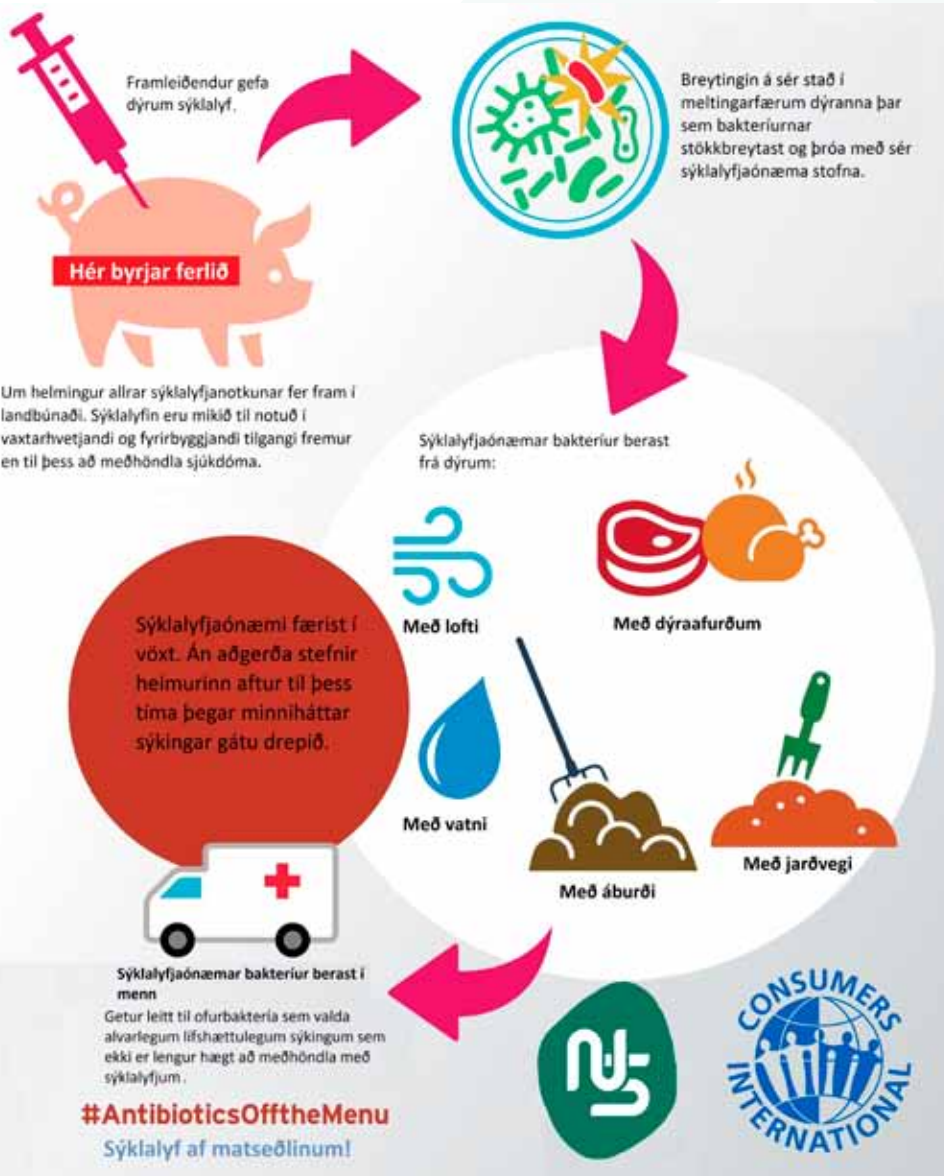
Framleiðendur gefa dýrum sýklalyf.

Breytingin á sér stað í meltingarfærum dýranna þar sem bakteríurnar stökkbreytast og þróa með sér sýklalyfjaónæma stofna.

Hér byrjar ferlið

Um helmingur allrar sýklalyfjanotkunar fer fram í landbúnaði. Sýklalyfin eru mikið til notuð í vaxtarhvetjandi og fyrirbyggjandi tilgangi fremur en til þess að meðhöndla sjúkdóma.

Sýklalyfjaónæmar bakteríur berast frá dýrum:

Með lofti

Með dýraafurðum

Sýklalyfjaónæmi færist í vöxt. Án aðgerða stefnir heimurinn aftur til þess tíma þegar minniháttar sýkingar gátu drepið.

Með vatni

Með jarðvegi

Með áburði

Sýklalyfjaónæmar bakteríur berast í menn

Getur leitt til ofurbaktería sem valda alvarlegum lífshættulegum sýkingum sem ekki er lengur hægt að meðhöndla með sýklalyfjum .

#AntibioticsOfftheMenu
Sýklalyf af matseðlinum!

CONSUMERS INTERNATIONAL